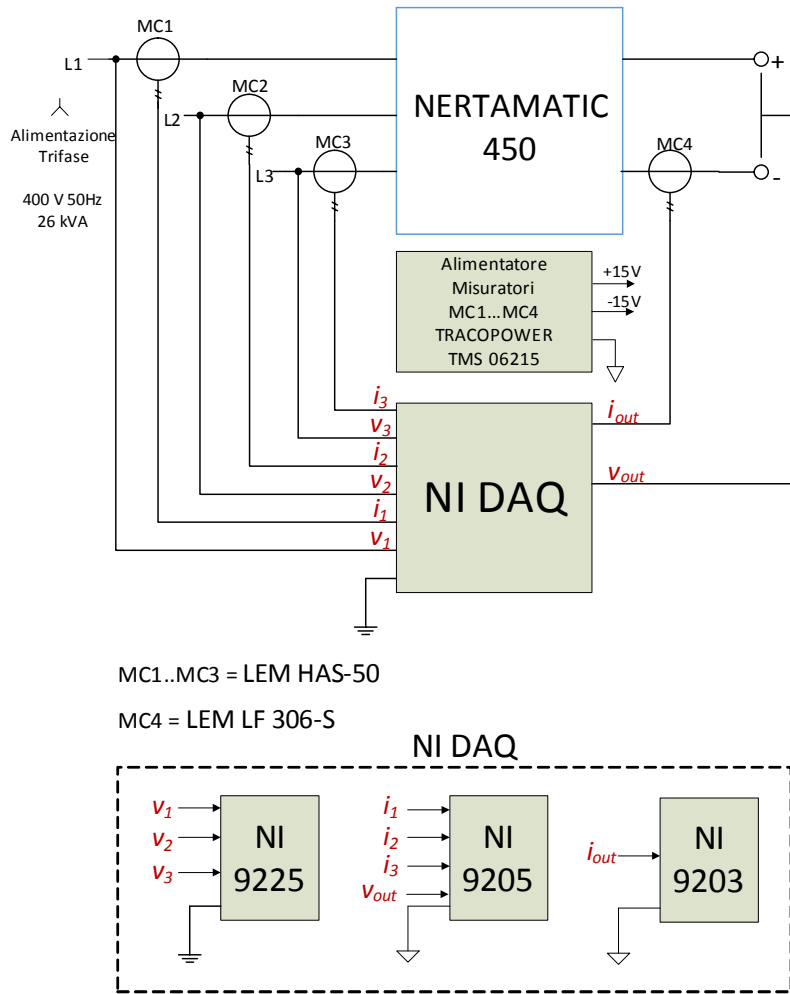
MC1

L1

Alimentazione Trifase

400 V 50Hz
26 kVA

MC2

L2

MC3

L3

NERTAMATIC 450

MC4

+

-

Alimentatore Misuratori MC1...MC4 TRACOPOWER TMS 06215

+15V

-15V

$i_3$
$v_3$
$i_2$
$v_2$
$i_1$
$v_1$

NI DAQ

$i_{out}$

$v_{out}$

MC1..MC3 = LEM HAS-50

MC4 = LEM LF 306-S

NI DAQ

$v_1$
$v_2$
$v_3$

NI 9225

$i_1$
$i_2$
$i_3$
$v_{out}$

NI 9205

$i_{out}$

NI 9203